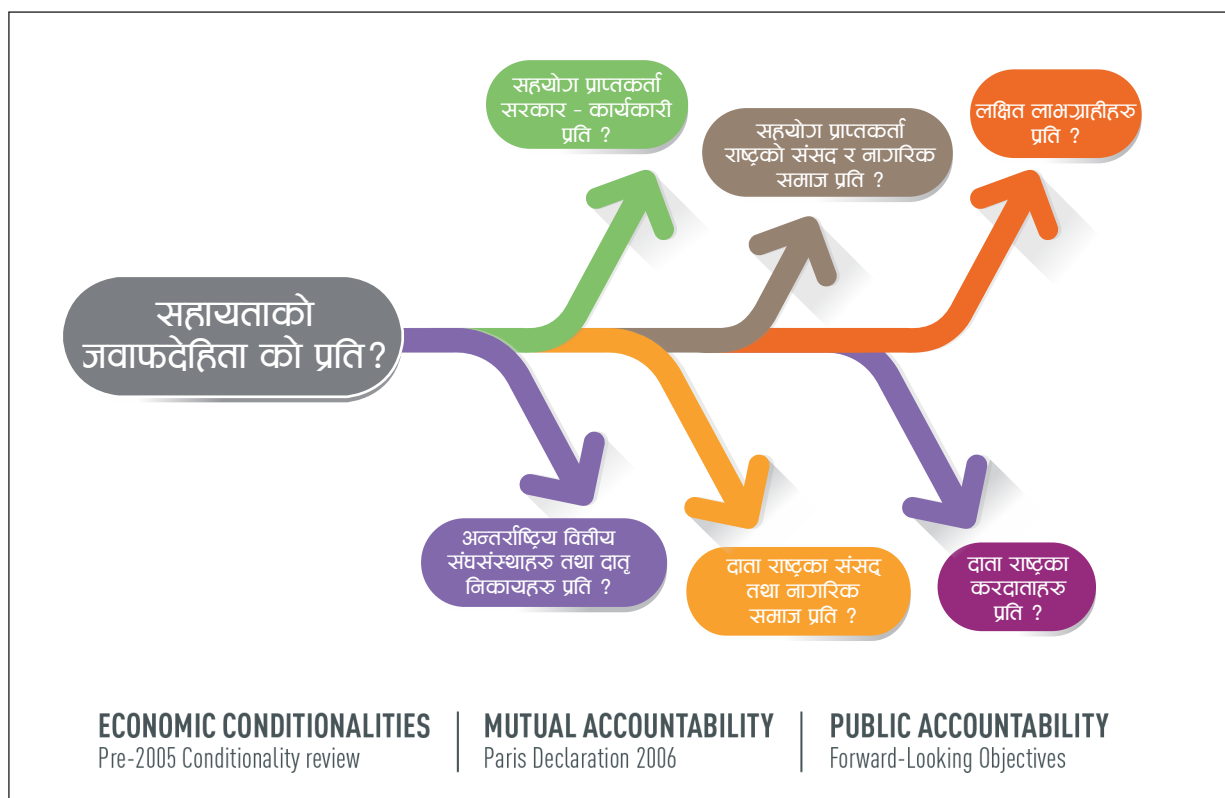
सहायताको जवाफदेहिता को प्रति?

सहयोग प्राप्तकर्ता सरकार - कार्यकारी प्रति ?

सहयोग प्राप्तकर्ता राष्ट्रको संसद र नागरिक समाज प्रति ?

लक्षित लाभग्राहीहरु प्रति ?

अन्तर्राष्ट्रिय वित्तीय संघसंस्थाहरु तथा दातृ निकायहरु प्रति ?

दाता राष्ट्रका संसद तथा नागरिक समाज प्रति ?

दाता राष्ट्रका करदाताहरु प्रति ?

ECONOMIC CONDITIONALITIES
Pre-2005 Conditionality review

MUTUAL ACCOUNTABILITY
Paris Declaration 2006

PUBLIC ACCOUNTABILITY
Forward-Looking Objectives